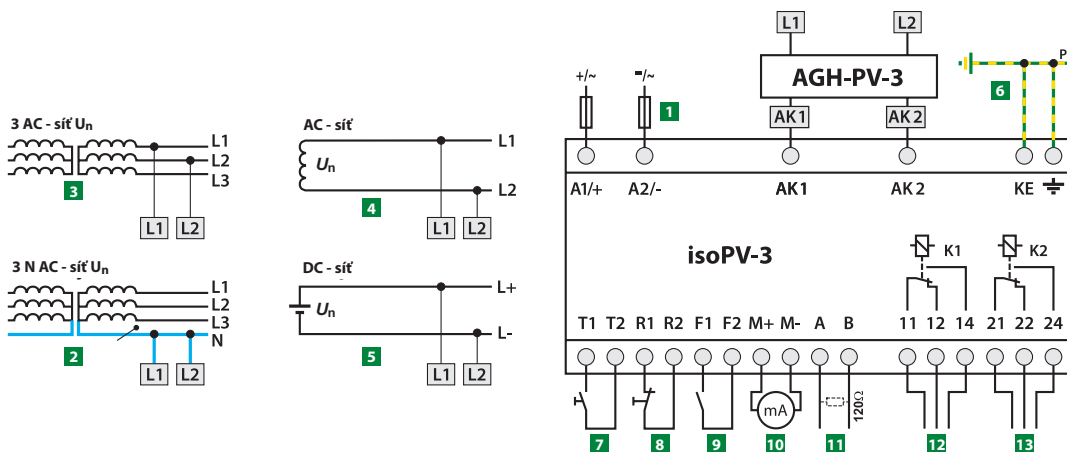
3 AC - síť $U_n$

L1
L2
L3

3

L1 L2

AC - síť

$U_n$

L1
L2

4

L1 L2

3 N AC - síť $U_n$

L1
L2
L3
N

2

L1 L2

DC - síť

$U_n$

L+
L-

5

L1 L2

L1 L2

AGH-PV-3

AK1 AK2

+/~ -/~

1

6

P

A1/+ A2/- AK1 AK2 KE

isoPV-3

K1 K2

T1 T2 R1 R2 F1 F2 M+ M- A B 11 12 14 21 22 24

mA

120Ω

7 8 9 10 11 12 13